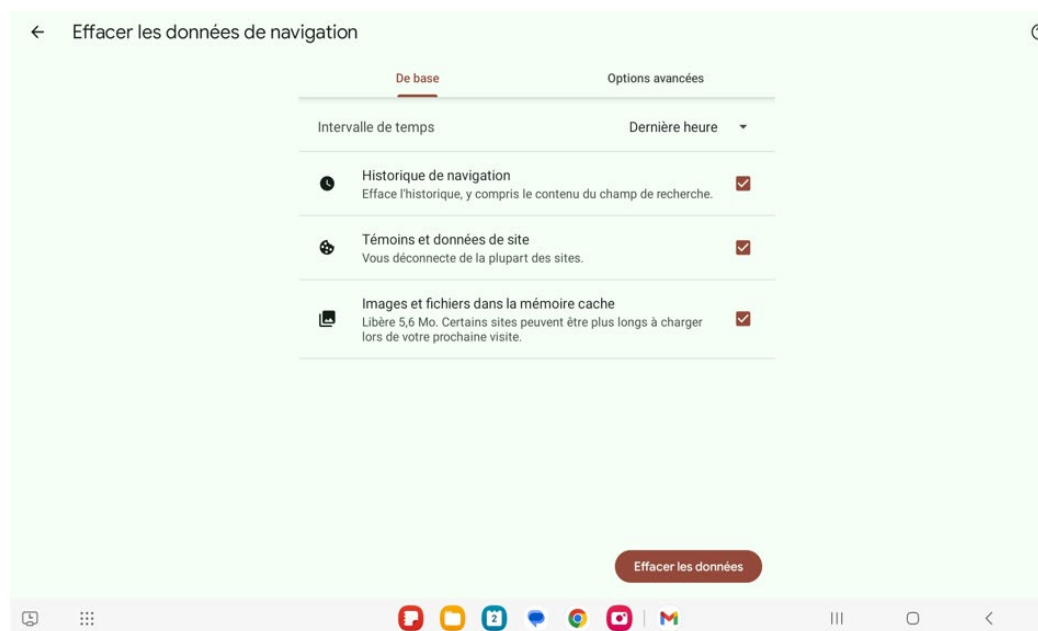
Effacer les données de navigation

De base

Options avancées

Intervalle de temps

Dernière heure

Historique de navigation
Efface l'historique, y compris le contenu du champ de recherche.

Témoins et données de site
Vous déconnecte de la plupart des sites.

Images et fichiers dans la mémoire cache
Libère 5,6 Mo. Certains sites peuvent être plus longs à charger lors de votre prochaine visite.

Effacer les données

2